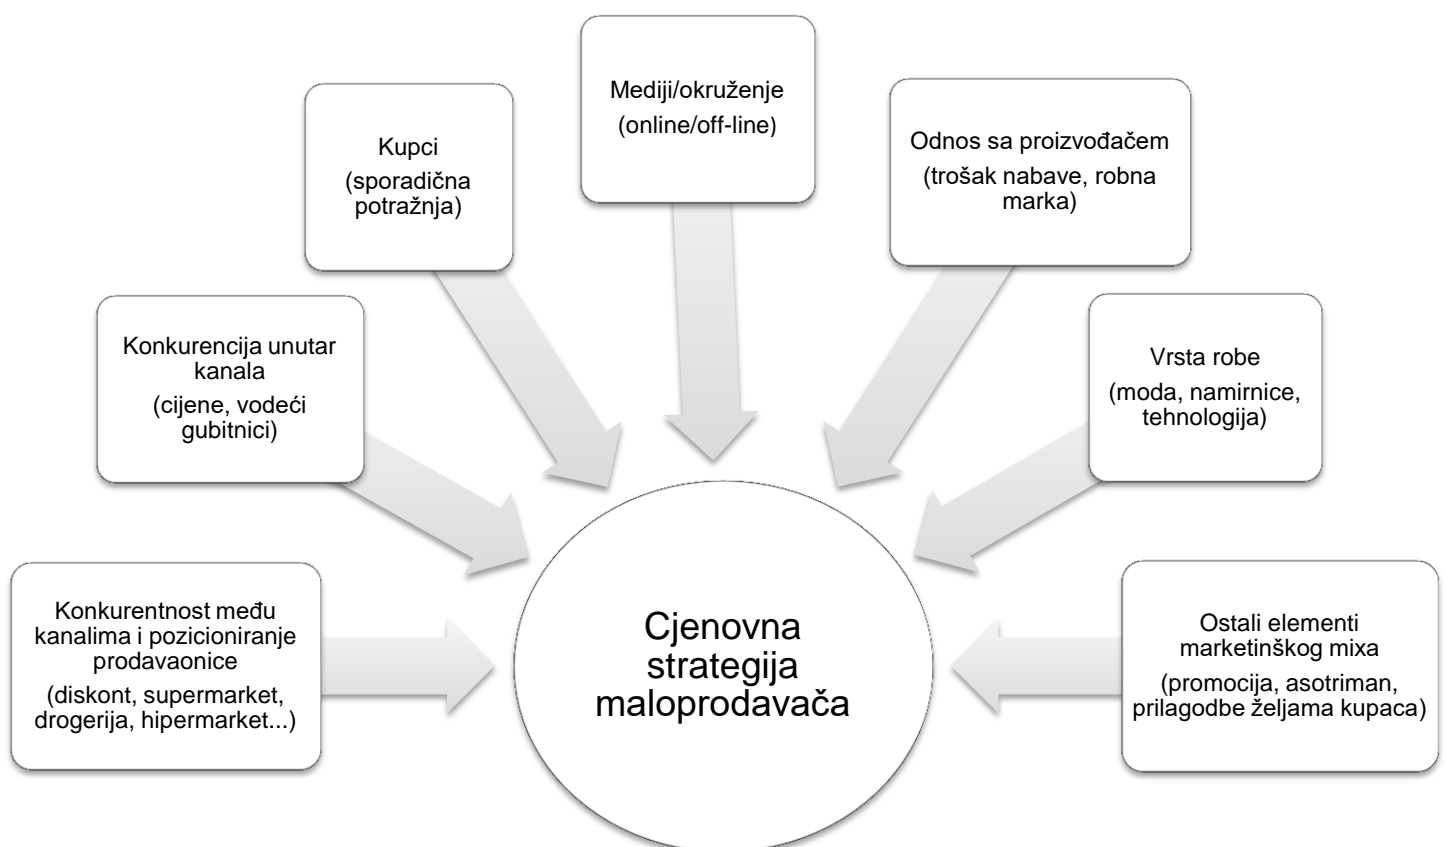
Mediji/okruženje
(online/off-line)

Kupci
(sporadična potražnja)

Odnos sa proizvođačem
(trošak nabave, robna marka)

Konkurencija unutar kanala
(cijene, vodeći gubitnici)

Vrsta robe
(moda, namirnice, tehnologija)

Konkurentnost među kanalima i pozicioniranje prodavaonice
(diskont, supermarket, drogerija, hipermarket...)

Cjenovna strategija maloprodavača

Ostali elementi marketinškog mixa
(promocija, asotriman, prilagodbe željama kupaca)